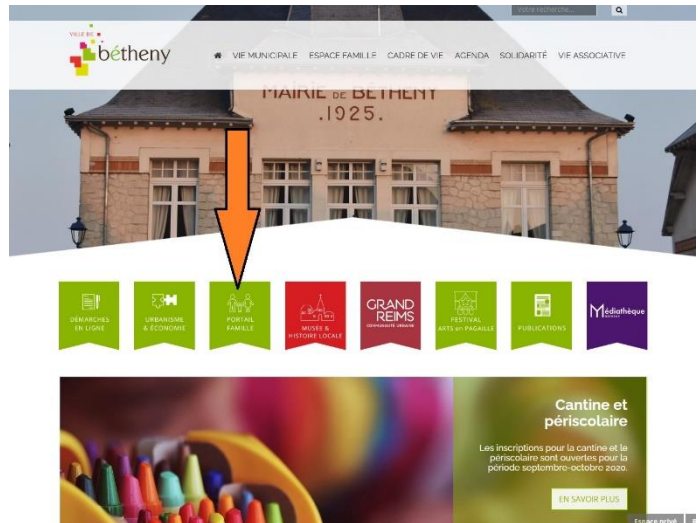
Votre recherche...

VILLE DE
bétheny

VIE MUNICIPALE ESPACE FAMILLE CADRE DE VIE AGENDA SOLIDARITÉ VIE ASSOCIATIVE

MAIRIE DE BETHENY
.1925.

DÉMARCHES EN LIGNE

URBANISME & ÉCONOMIE

PORTAIL FAMILLE

MUSÉE & HISTOIRE LOCALE

GRAND REIMS COMMUNAUTÉ URBAINE

FESTIVAL ARTS en PAGAILLE

PUBLICATIONS

Médiathèque

Cantine et périscolaire

Les inscriptions pour la cantine et le périscolaire sont ouvertes pour la période septembre-octobre 2020.

EN SAVOIR PLUS

Espace privé